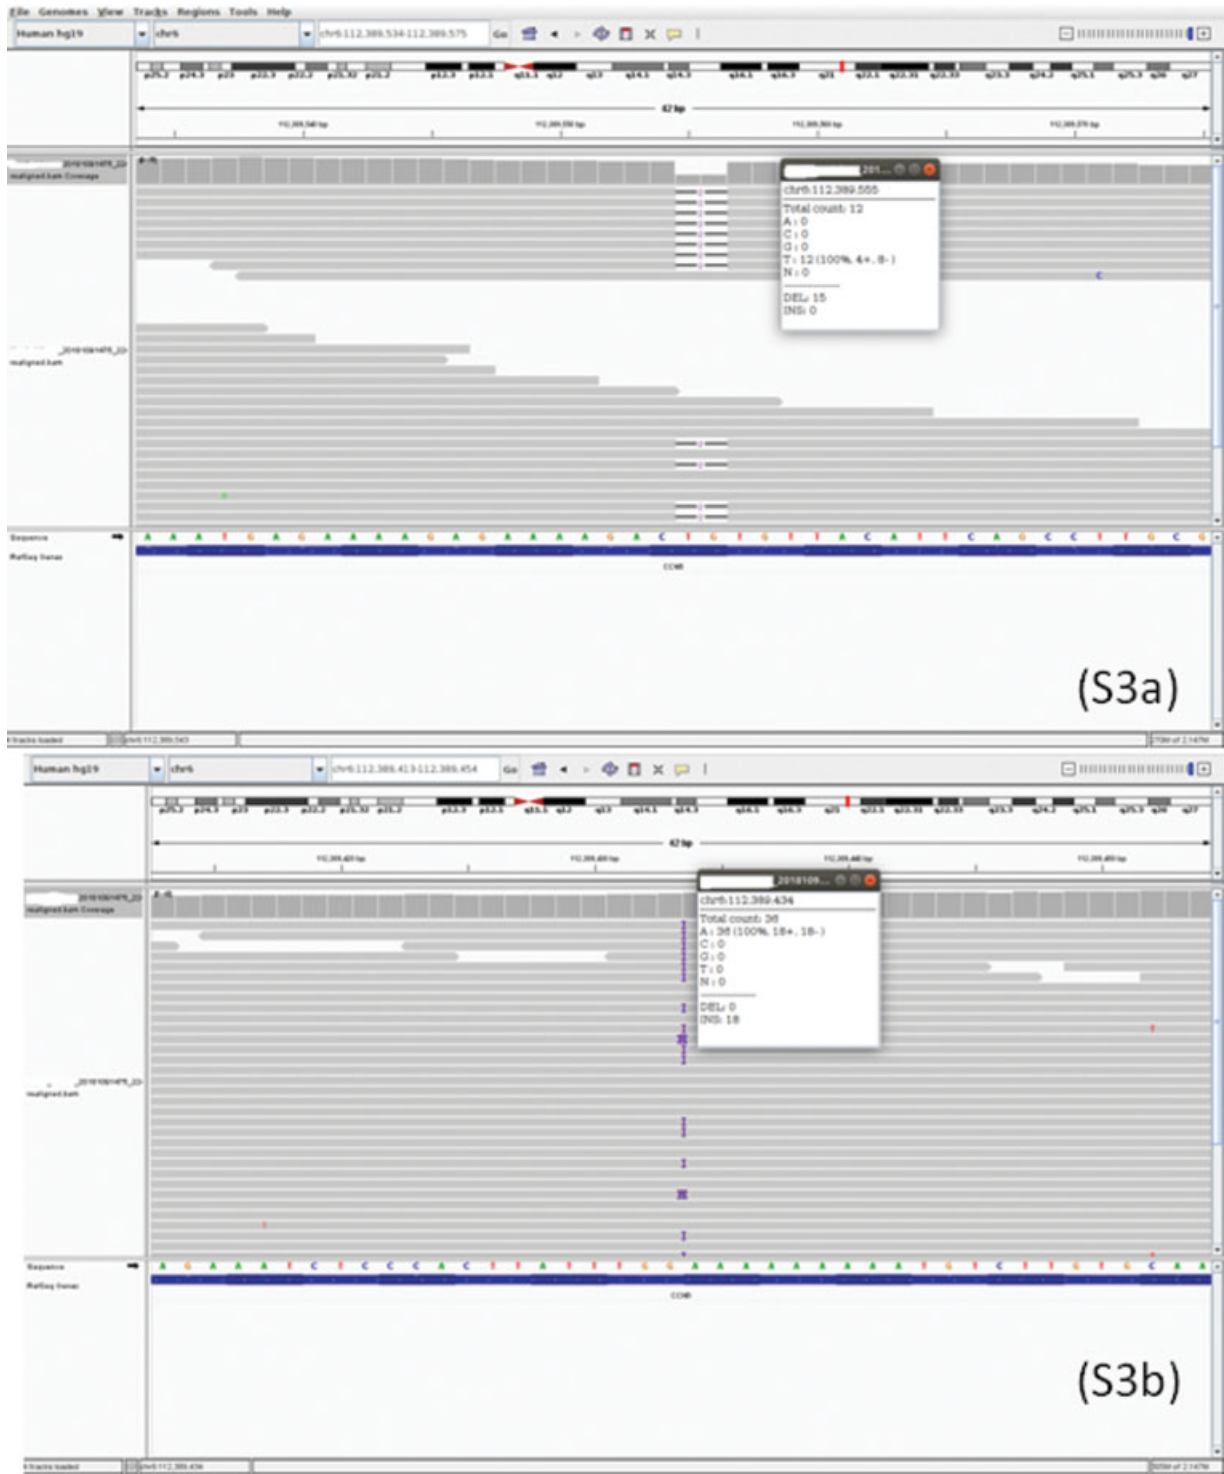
File Genomes View Tracks Regions Tools Help

Human hg19 chr6 chr6:112,389,534-112,389,575 Go

42 bp

201...

chr6:112,389,555

Total count: 12
A : 0
C : 0
G : 0
T : 12 (100%, 4+, 8-)
N : 0

DEL: 15
INS: 0

Sequence
RefSeq Genes

CCN6

(S3a)

Human hg19 chr6 chr6:112,389,413-112,389,454 Go

42 bp

2018109...

chr6:112,389,434

Total count: 36
A : 36 (100%, 18+, 18-)
C : 0
G : 0
T : 0
N : 0

DEL: 0
INS: 18

Sequence
RefSeq Genes

CCN6

(S3b)